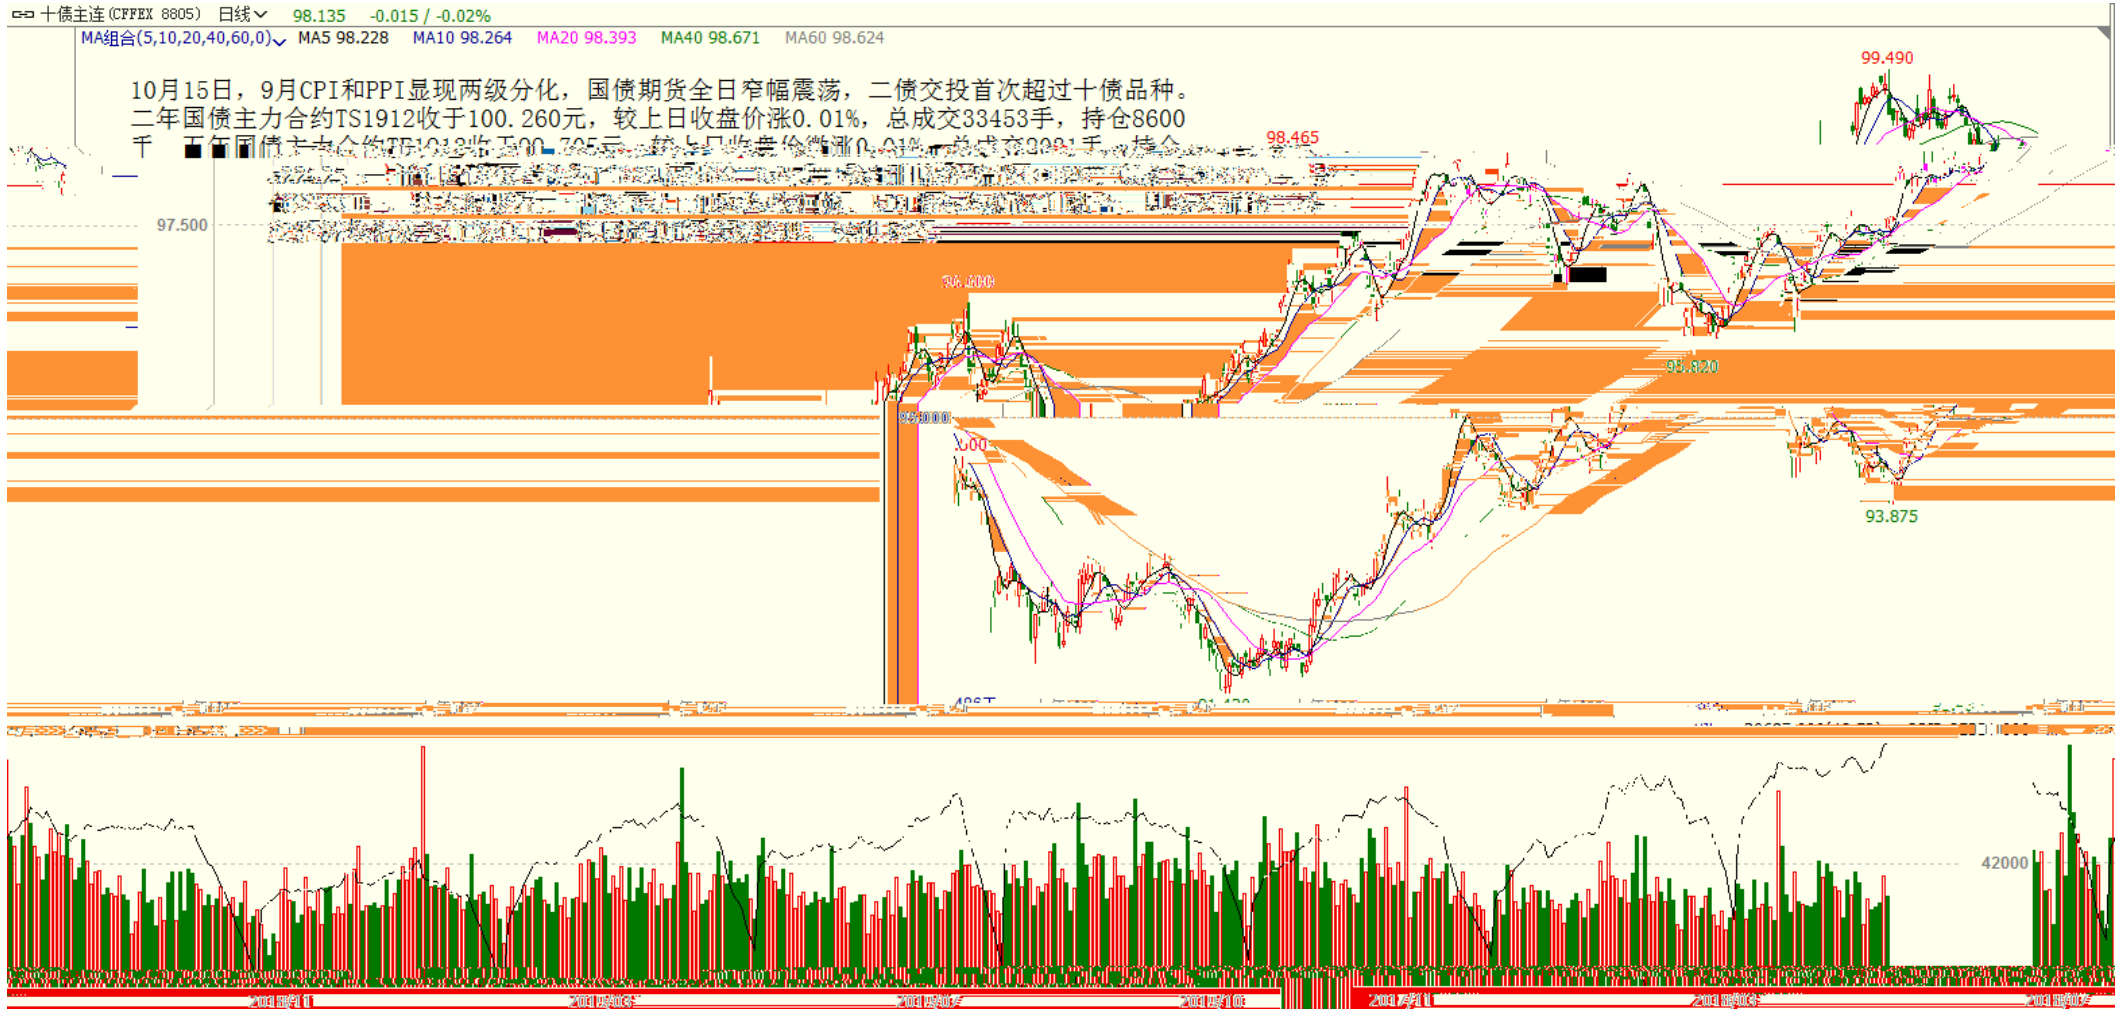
十债主连(CFFEX 8805) 日线 98.135 -0.015 / -0.02%

MA组合(5,10,20,40,60,0) MA5 98.228 MA10 98.264 MA20 98.393 MA40 98.671 MA60 98.624

10月15日，9月CPI和PPI显现两级分化，国债期货全日窄幅震荡，二债交投首次超过十债品种。二年国债主力合约TS1912收于100.260元，较上日收盘价涨0.01%，总成交33453手，持仓8600千 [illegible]

99.490

98.465

97.500

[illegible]

95.820

93.875

42000